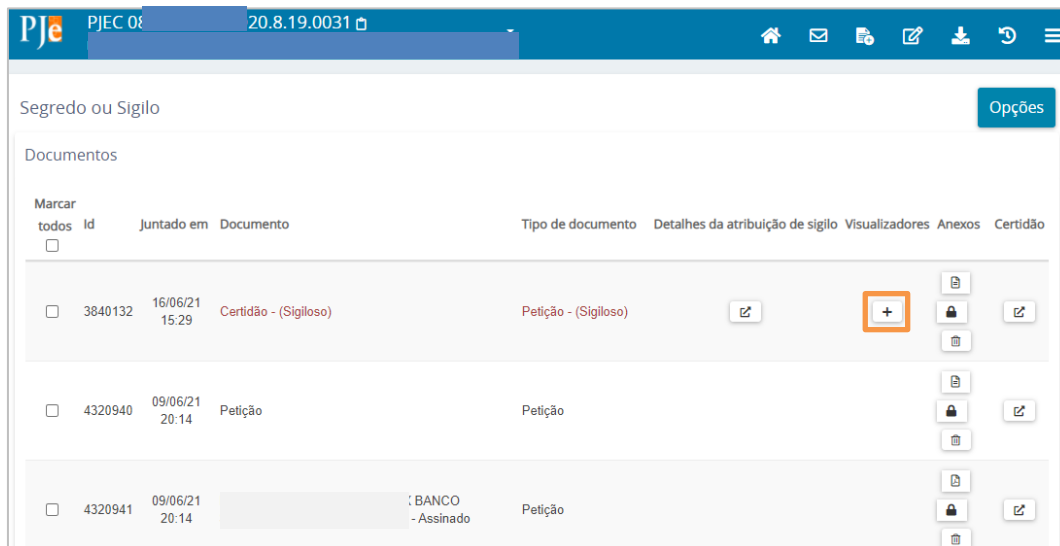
PJe PJEC 08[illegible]20.8.19.0031

Segredo ou Sigilo

Opções

Documentos

| Marcar todos | Id | Juntado em | Documento | Tipo de documento | Detalhes da atribuição de sigilo | Visualizadores | Anexos | Certidão |
|---|---|---|---|---|---|---|---|---|
| | 3840132 | 16/06/21 15:29 | Certidão - (Sigiloso) | Petição - (Sigiloso) | | + | | |
| | 4320940 | 09/06/21 20:14 | Petição | Petição | | | | |
| | 4320941 | 09/06/21 20:14 | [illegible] BANCO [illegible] - Assinado | Petição | | | | |